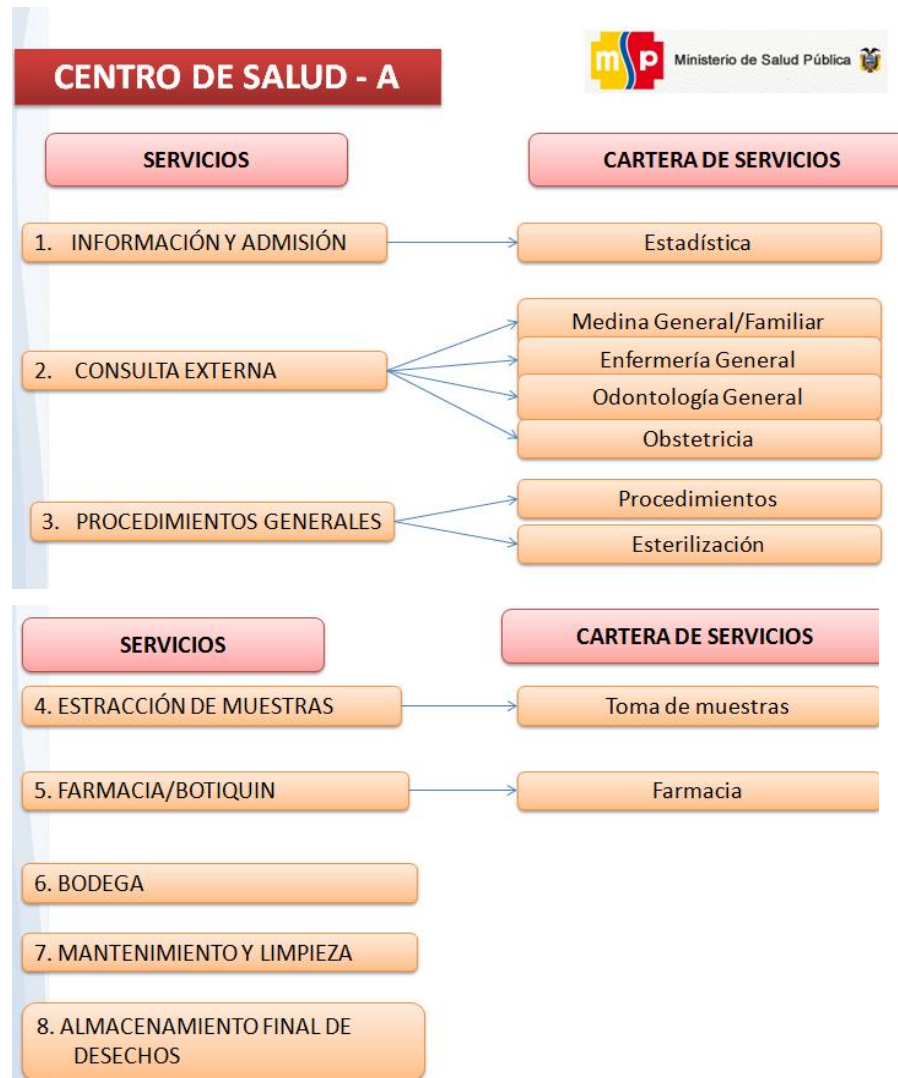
CENTRO DE SALUD - A

msp Ministerio de Salud Pública

SERVICIOS

CARTERA DE SERVICIOS

1. INFORMACIÓN Y ADMISIÓN

Estadística

2. CONSULTA EXTERNA

Medina General/Familiar

Enfermería General

Odontología General

Obstetricia

3. PROCEDIMIENTOS GENERALES

Procedimientos

Esterilización

SERVICIOS

CARTERA DE SERVICIOS

4. ESTRACCIÓN DE MUESTRAS

Toma de muestras

5. FARMACIA/BOTIQUIN

Farmacia

6. BODEGA

7. MANTENIMIENTO Y LIMPIEZA

8. ALMACENAMIENTO FINAL DE DESECHOS